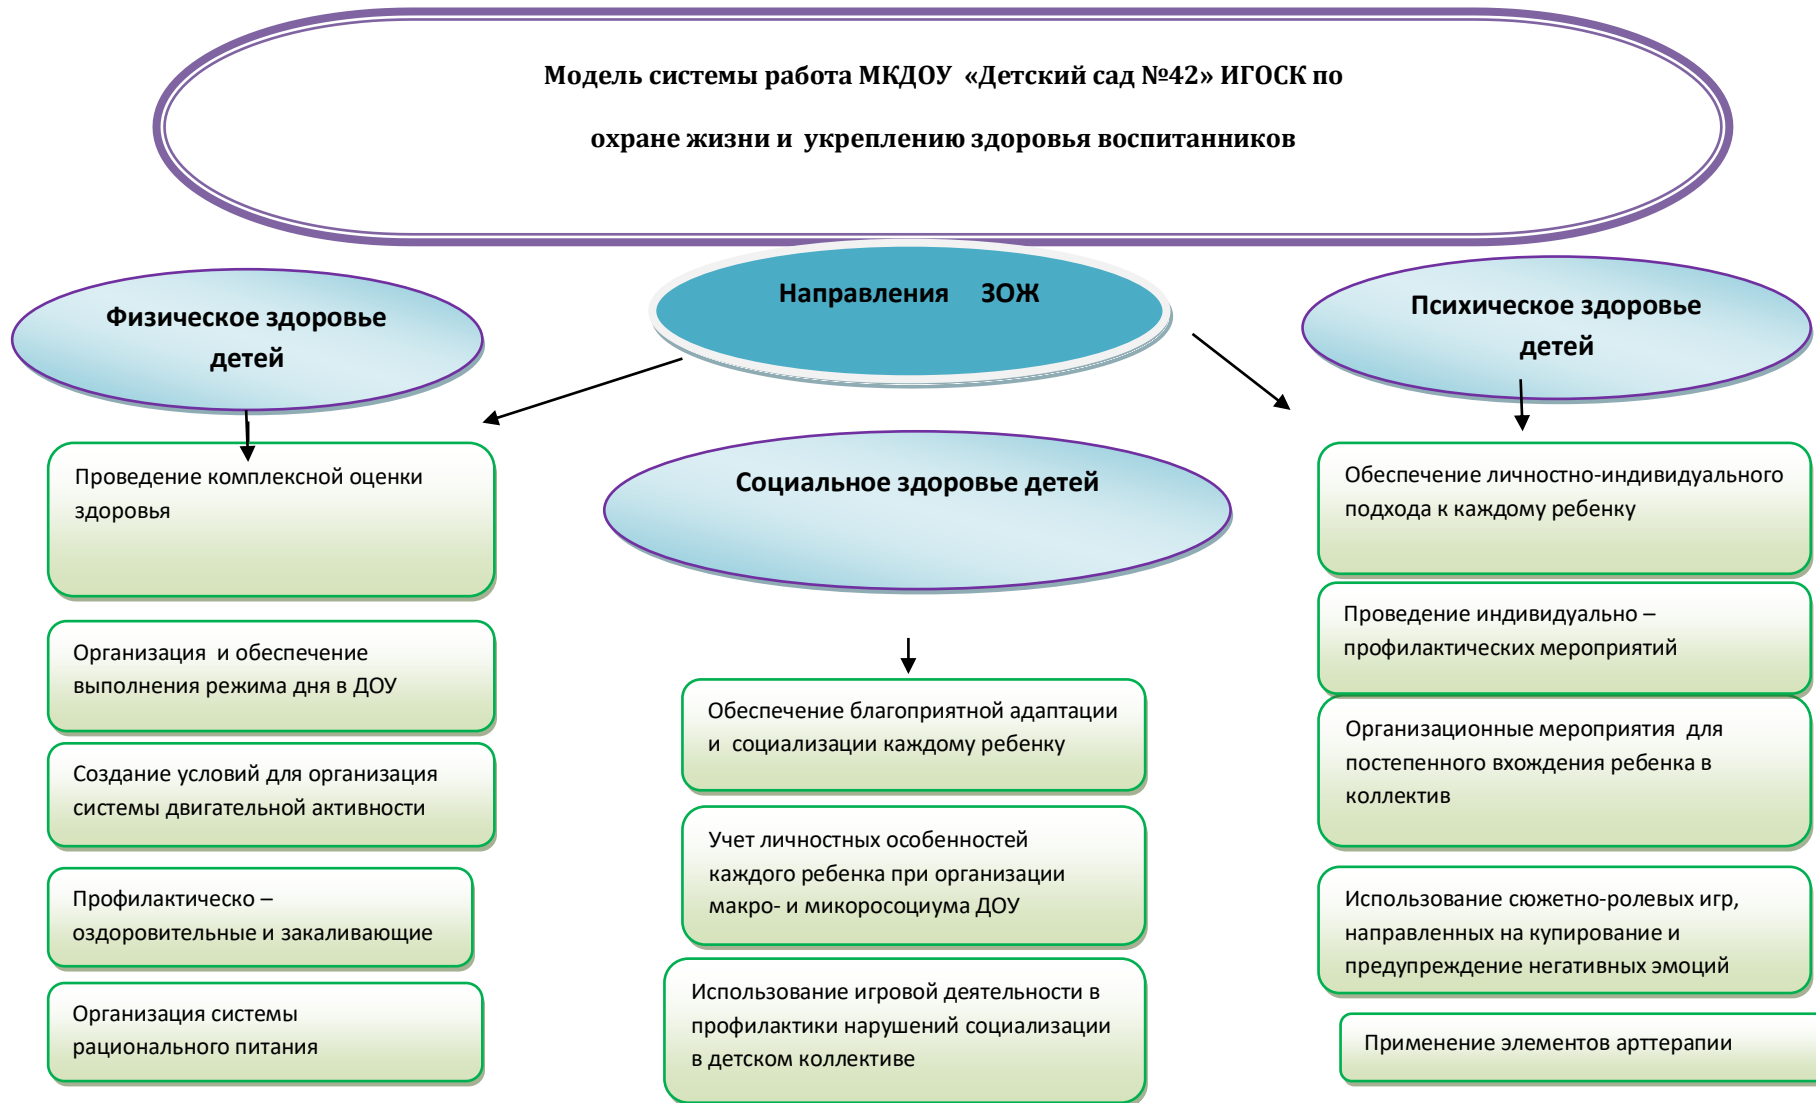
Модель системы работа МКДОУ «Детский сад №42» ИГОСК по

охране жизни и укреплению здоровья воспитанников

Направления ЗОЖ

Физическое здоровье детей

Проведение комплексной оценки здоровья

Организация и обеспечение выполнения режима дня в ДОУ

Создание условий для организация системы двигательной активности

Профилактическо – оздоровительные и закаливающие

Организация системы рационального питания

Социальное здоровье детей

Обеспечение благоприятной адаптации и социализации каждому ребенку

Учет личностных особенностей каждого ребенка при организации макро- и микросоциума ДОУ

Использование игровой деятельности в профилактики нарушений социализации в детском коллективе

Психическое здоровье детей

Обеспечение личностно-индивидуального подхода к каждому ребенку

Проведение индивидуально – профилактических мероприятий

Организационные мероприятия для постепенного вхождения ребенка в коллектив

Использование сюжетно-ролевых игр, направленных на купирование и предупреждение негативных эмоций

Применение элементов арттерапии